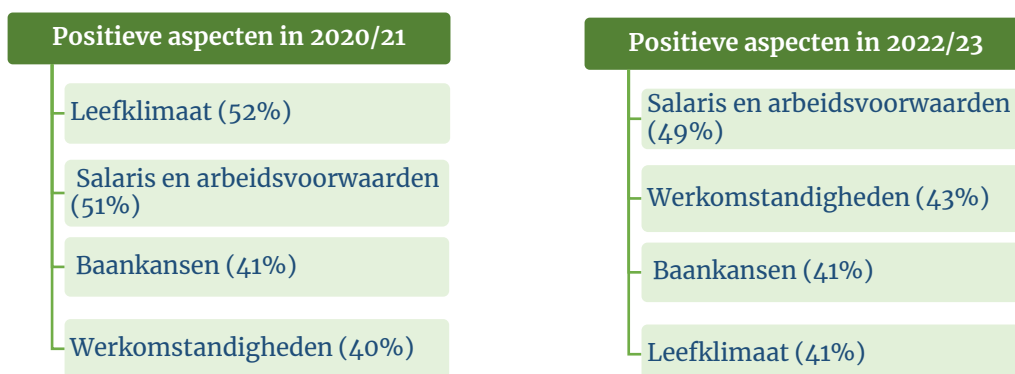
Positieve aspecten in 2020/21

Leefklimaat (52%)

Salaris en arbeidsvoorwaarden (51%)

Baankansen (41%)

Werkomstandigheden (40%)

Positieve aspecten in 2022/23

Salaris en arbeidsvoorwaarden (49%)

Werkomstandigheden (43%)

Baankansen (41%)

Leefklimaat (41%)